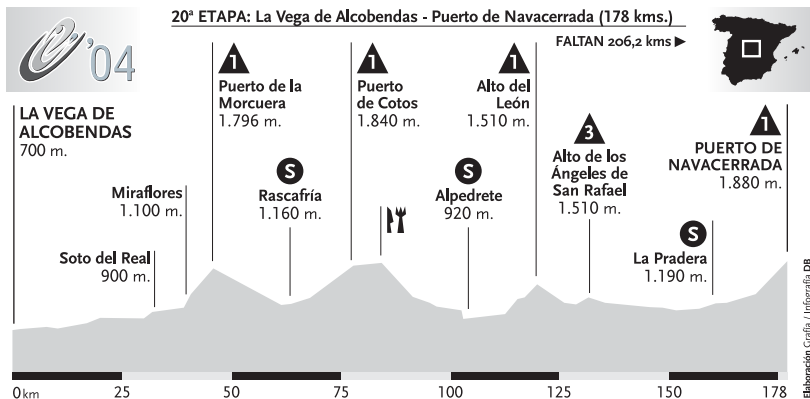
'04

20ª ETAPA: La Vega de Alcobendas - Puerto de Navacerrada (178 kms.)

FALTAN 206,2 kms ▶

LA VEGA DE ALCOBENDAS
700 m.

Soto del Real
900 m.

Miraflores
1.100 m.

1
Puerto de la Morcuera
1.796 m.

S
Rascafría
1.160 m.

1
Puerto de Cotos
1.840 m.

S
Alpedrete
920 m.

1
Alto del León
1.510 m.

3
Alto de los Ángeles de San Rafael
1.510 m.

S
La Pradera
1.190 m.

1
PUERTO DE NAVACERRADA
1.880 m.

0km 25 50 75 100 125 150 178

Elaboración Grafía / Infografía DB